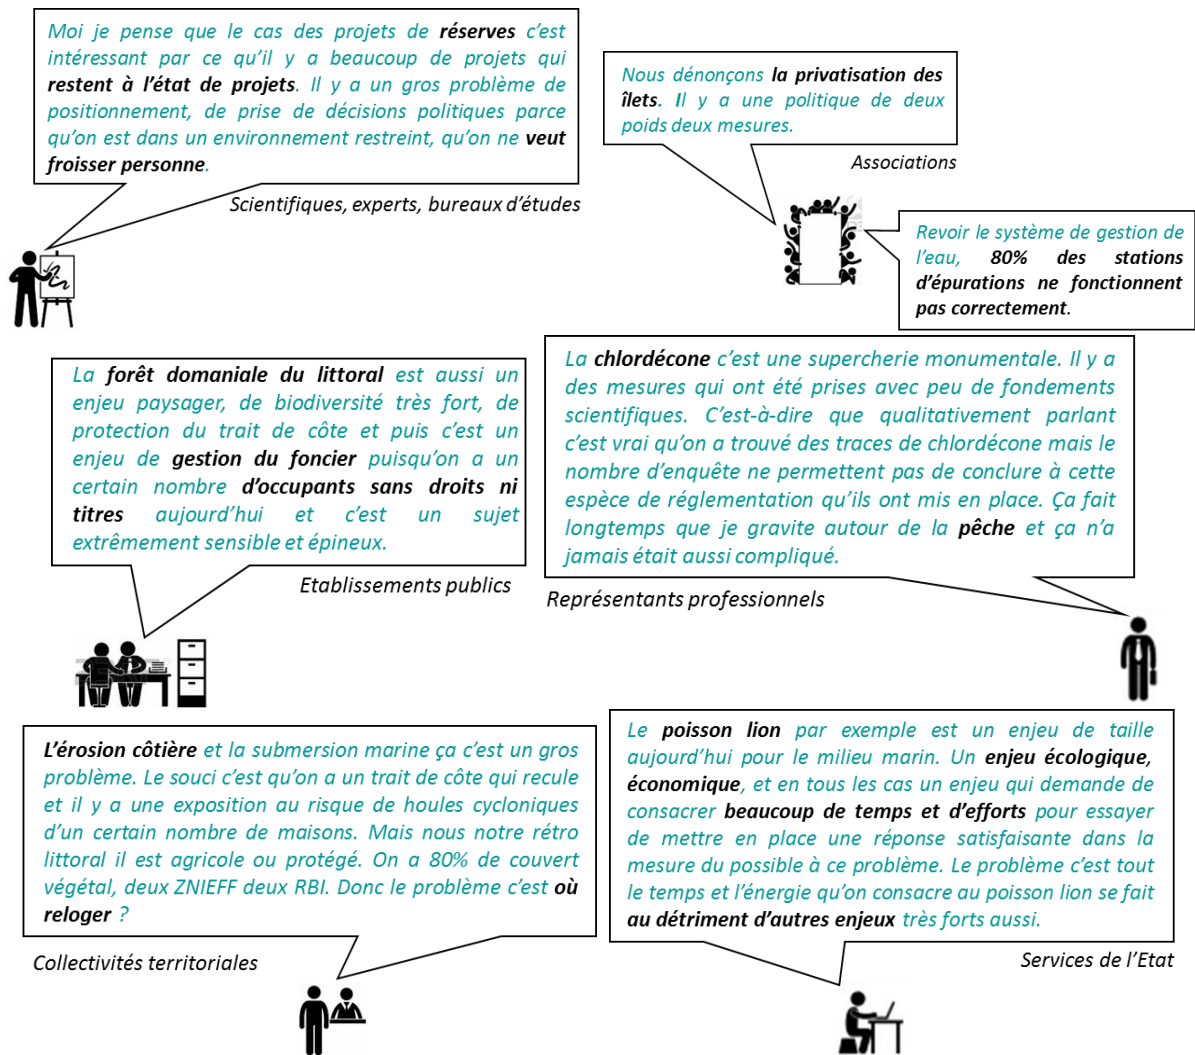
Moi je pense que le cas des projets de réserves c'est intéressant par ce qu'il y a beaucoup de projets qui restent à l'état de projets. Il y a un gros problème de positionnement, de prise de décisions politiques parce qu'on est dans un environnement restreint, qu'on ne veut froisser personne.

Scientifiques, experts, bureaux d'études

Nous dénonçons la privatisation des îlets. Il y a une politique de deux poids deux mesures.

Associations

Revoir le système de gestion de l'eau, 80% des stations d'épurations ne fonctionnent pas correctement.

La forêt domaniale du littoral est aussi un enjeu paysager, de biodiversité très fort, de protection du trait de côte et puis c'est un enjeu de gestion du foncier puisqu'on a un certain nombre d'occupants sans droits ni titres aujourd'hui et c'est un sujet extrêmement sensible et épineux.

Etablissements publics

La chlordécone c'est une supercherie monumentale. Il y a des mesures qui ont été prises avec peu de fondements scientifiques. C'est-à-dire que qualitativement parlant c'est vrai qu'on a trouvé des traces de chlordécone mais le nombre d'enquête ne permettent pas de conclure à cette espèce de réglementation qu'ils ont mis en place. Ça fait longtemps que je gravite autour de la pêche et ça n'a jamais était aussi compliqué.

Représentants professionnels

L'érosion côtière et la submersion marine ça c'est un gros problème. Le souci c'est qu'on a un trait de côte qui recule et il y a une exposition au risque de houles cycloniques d'un certain nombre de maisons. Mais nous notre rétro littoral il est agricole ou protégé. On a 80% de couvert végétal, deux ZNIEFF deux RBI. Donc le problème c'est où reloger ?

Collectivités territoriales

Le poisson lion par exemple est un enjeu de taille aujourd'hui pour le milieu marin. Un enjeu écologique, économique, et en tous les cas un enjeu qui demande de consacrer beaucoup de temps et d'efforts pour essayer de mettre en place une réponse satisfaisante dans la mesure du possible à ce problème. Le problème c'est tout le temps et l'énergie qu'on consacre au poisson lion se fait au détriment d'autres enjeux très forts aussi.

Services de l'Etat